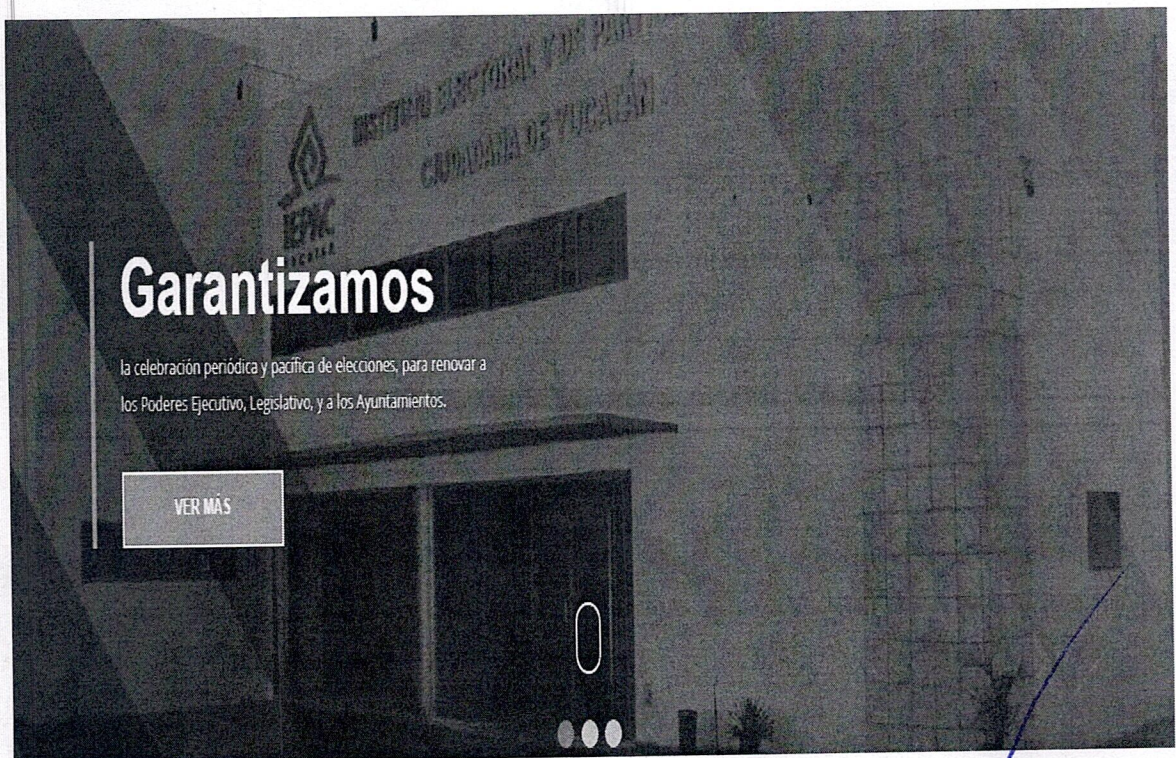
INSTITUTO ELECTORAL Y DE PARTICIPACIÓN CIUDADANA DE YUCATÁN

IEPAC YUCATÁN

Garantizamos

la celebración periódica y pacífica de elecciones, para renovar a los Poderes Ejecutivo, Legislativo, y a los Ayuntamientos.

VER MÁS